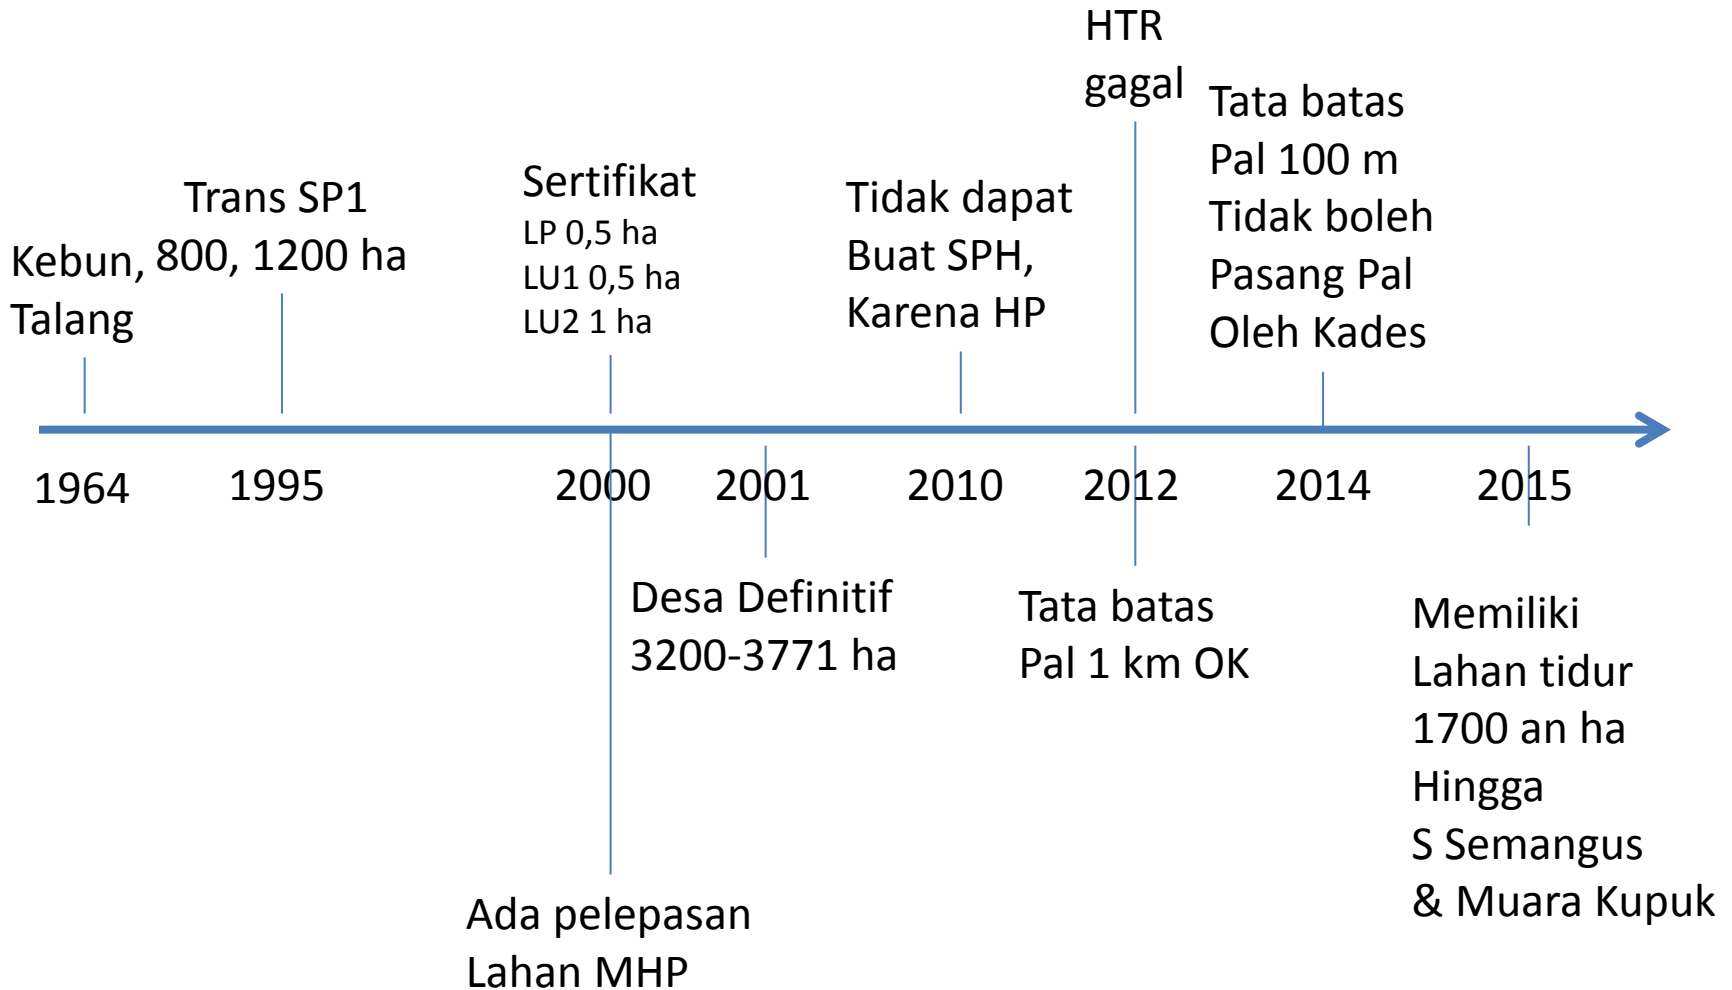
Kebun, Talang

Trans SP1
800, 1200 ha

Sertifikat
LP 0,5 ha
LU1 0,5 ha
LU2 1 ha

Tidak dapat
Buat SPH,
Karena HP

HTR
gagal

Tata batas
Pal 100 m
Tidak boleh
Pasang Pal
Oleh Kades

1964
1995
2000
2001
2010
2012
2014
2015

Desa Definitif
3200-3771 ha

Tata batas
Pal 1 km OK

Memiliki
Lahan tidur
1700 an ha
Hingga
S Semangus
& Muara Kupuk

Ada pelepasan
Lahan MHP